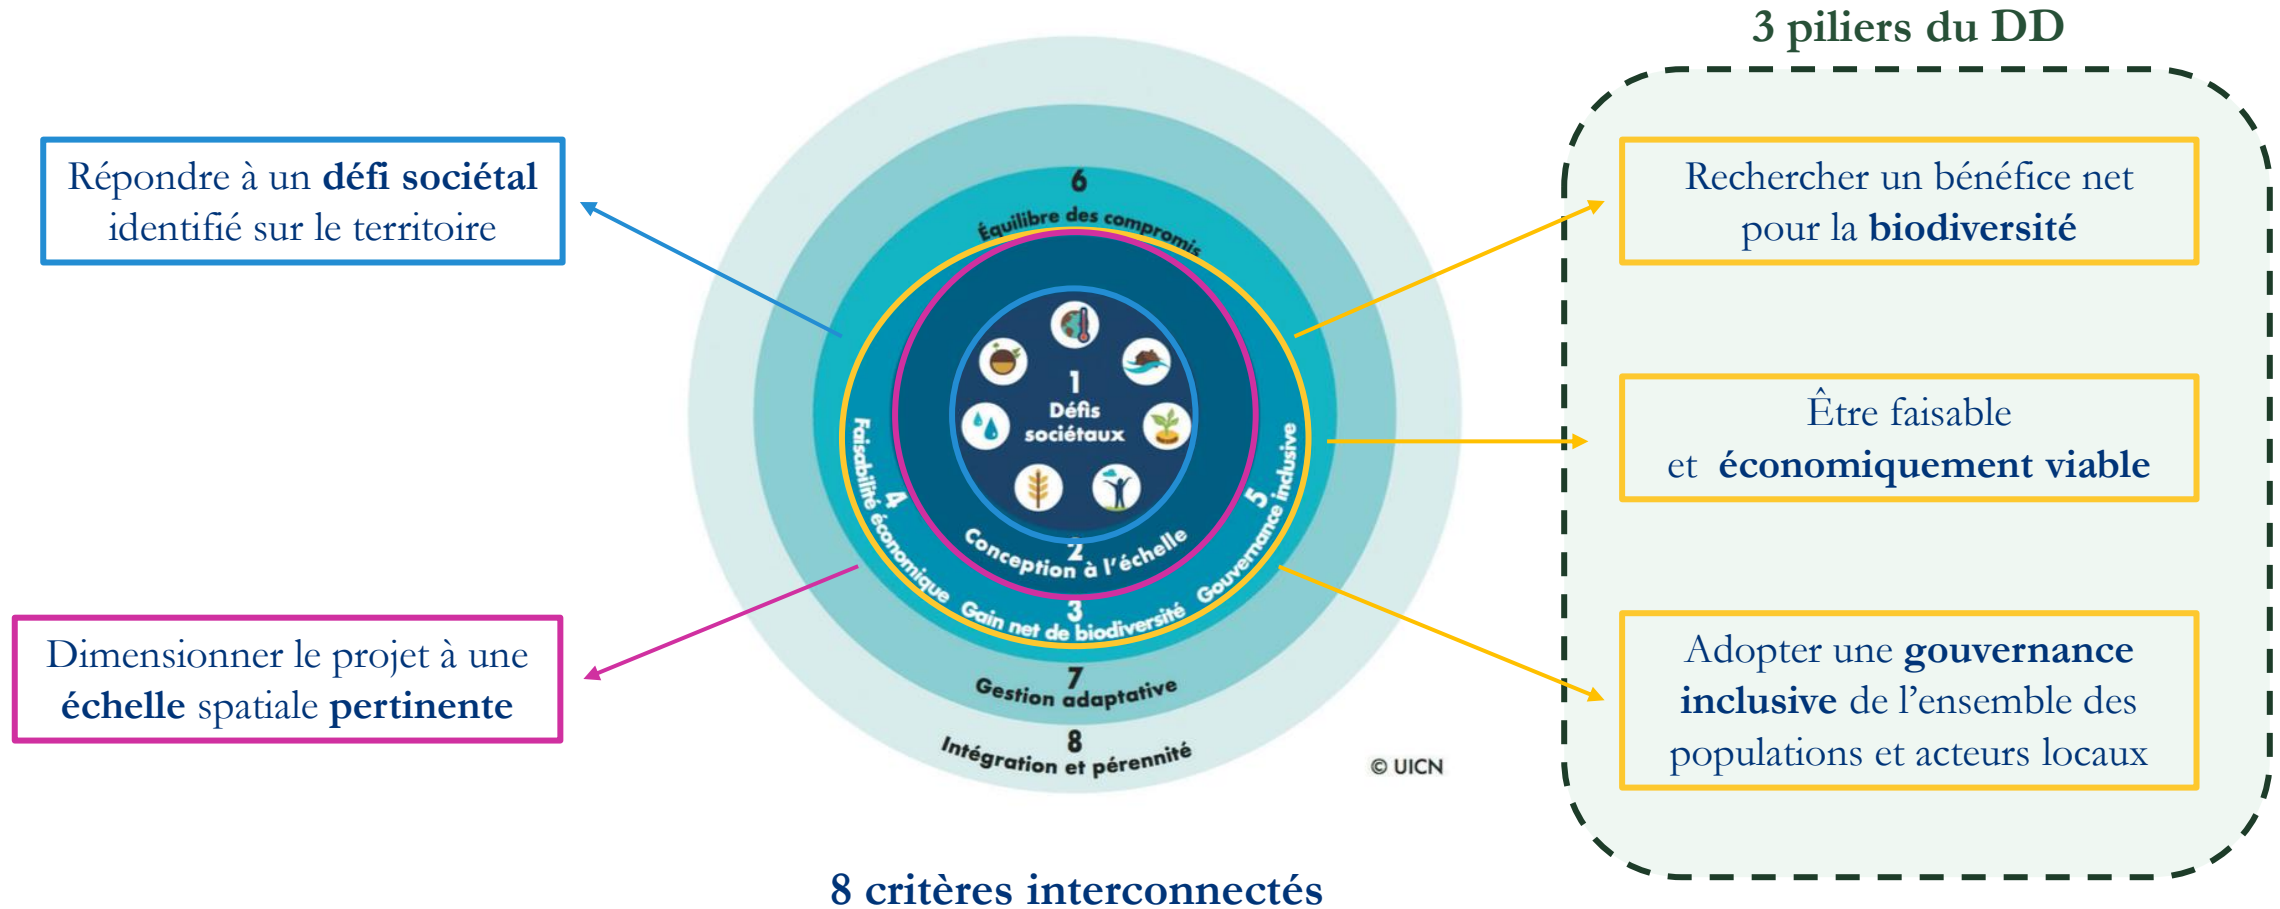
3 piliers du DD

Répondre à un **défi sociétal** identifié sur le territoire

6
Équilibre des compromis

1
Défis sociétaux

2
Conception à l'échelle

3
Gain net de biodiversité

4
Faisabilité économique

5
Gouvernance inclusive

7
Gestion adaptative

8
Intégration et pérennité

© UICN

Dimensionner le projet à une **échelle** spatiale **pertinente**

Rechercher un bénéfice net pour la **biodiversité**

Être faisable et **économiquement viable**

Adopter une **gouvernance inclusive** de l'ensemble des populations et acteurs locaux

8 critères interconnectés